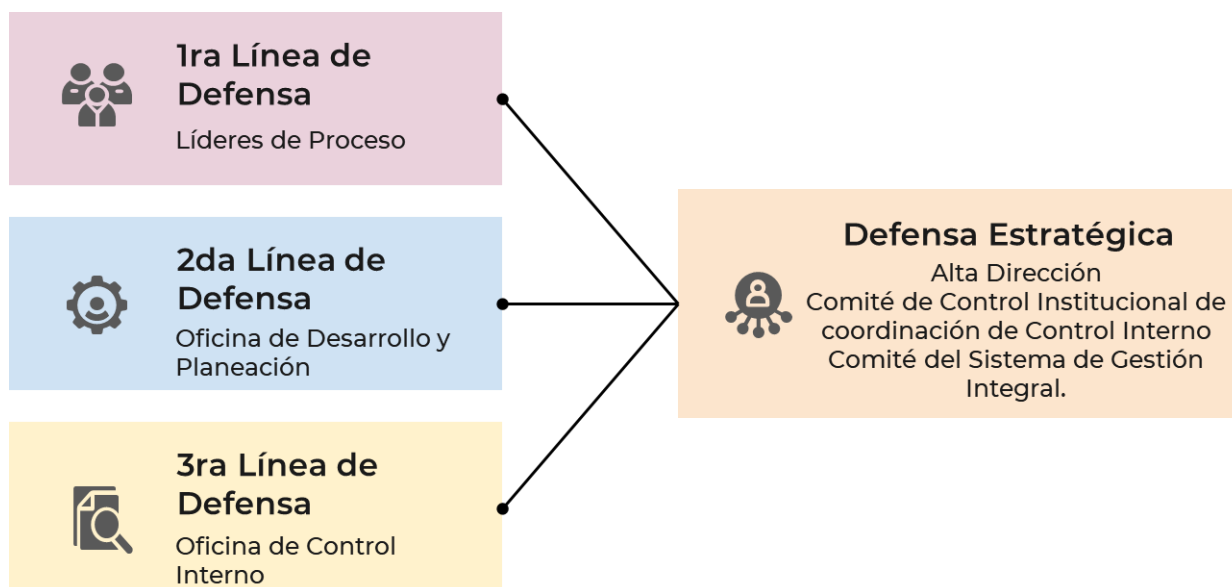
1ra Línea de Defensa
Líderes de Proceso

2da Línea de Defensa
Oficina de Desarrollo y Planeación

3ra Línea de Defensa
Oficina de Control Interno

Defensa Estratégica
Alta Dirección
Comité de Control Institucional de coordinación de Control Interno
Comité del Sistema de Gestión Integral.